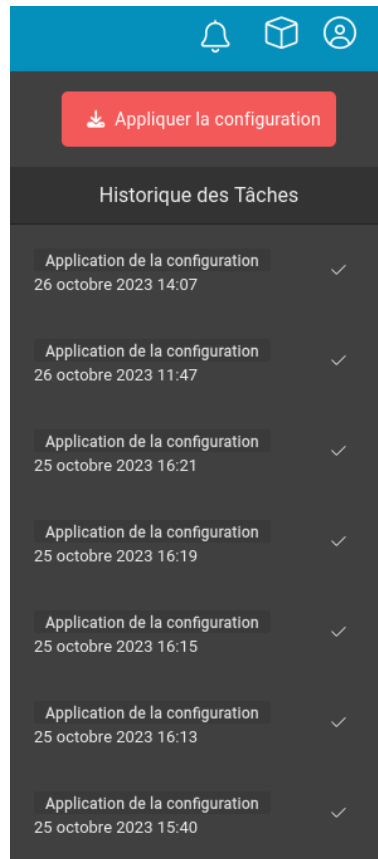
Appliquer la configuration

Historique des Tâches

Application de la configuration
26 octobre 2023 14:07

Application de la configuration
26 octobre 2023 11:47

Application de la configuration
25 octobre 2023 16:21

Application de la configuration
25 octobre 2023 16:19

Application de la configuration
25 octobre 2023 16:15

Application de la configuration
25 octobre 2023 16:13

Application de la configuration
25 octobre 2023 15:40